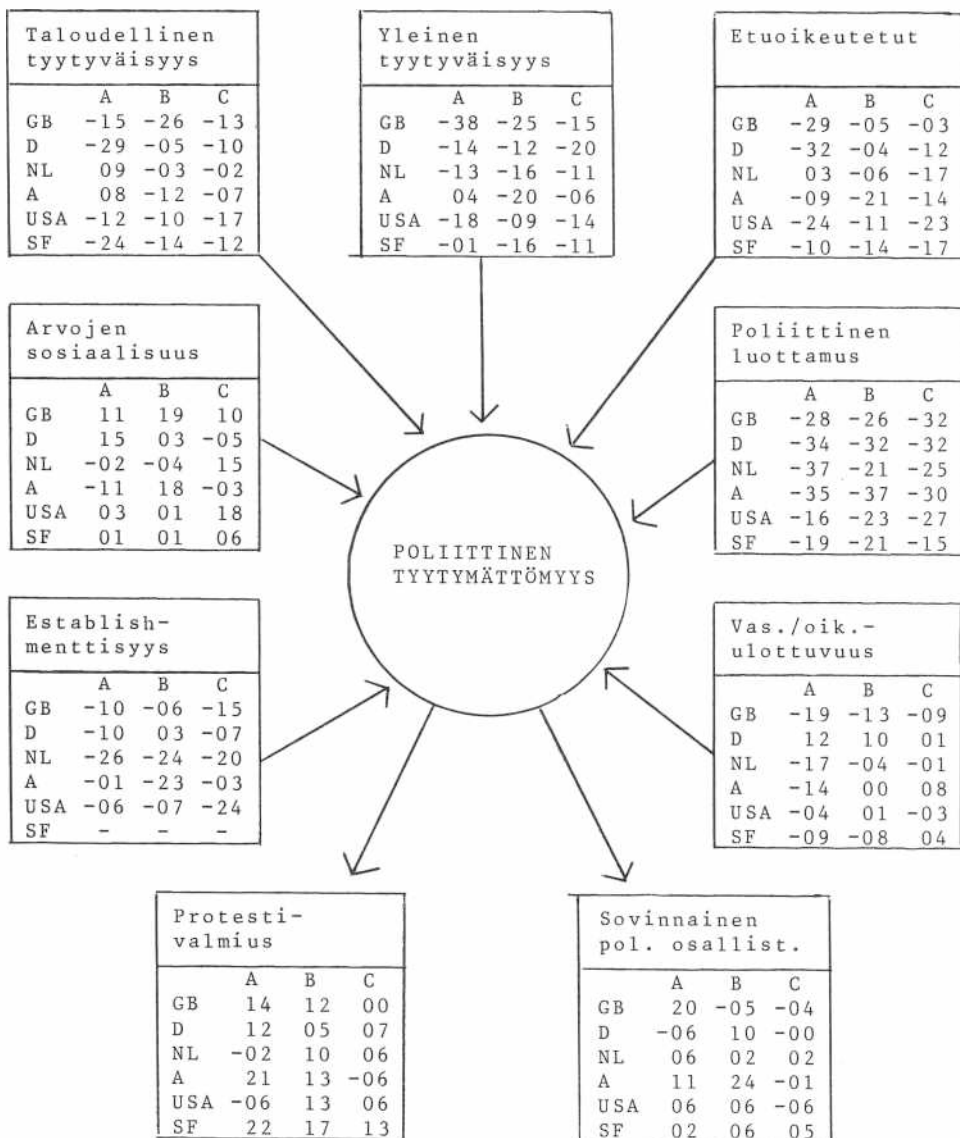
Taloudellinen tyytyväisyys

| | A | B | C |
|---|---|---|---|
| GB | -15 | -26 | -13 |
| D | -29 | -05 | -10 |
| NL | 09 | -03 | -02 |
| A | 08 | -12 | -07 |
| USA | -12 | -10 | -17 |
| SF | -24 | -14 | -12 |

Yleinen tyytyväisyys

| | A | B | C |
|---|---|---|---|
| GB | -38 | -25 | -15 |
| D | -14 | -12 | -20 |
| NL | -13 | -16 | -11 |
| A | 04 | -20 | -06 |
| USA | -18 | -09 | -14 |
| SF | -01 | -16 | -11 |

Etuoikeutetut

| | A | B | C |
|---|---|---|---|
| GB | -29 | -05 | -03 |
| D | -32 | -04 | -12 |
| NL | 03 | -06 | -17 |
| A | -09 | -21 | -14 |
| USA | -24 | -11 | -23 |
| SF | -10 | -14 | -17 |

Arvojen sosiaalisuus

| | A | B | C |
|---|---|---|---|
| GB | 11 | 19 | 10 |
| D | 15 | 03 | -05 |
| NL | -02 | -04 | 15 |
| A | -11 | 18 | -03 |
| USA | 03 | 01 | 18 |
| SF | 01 | 01 | 06 |

Poliittinen luottamus

| | A | B | C |
|---|---|---|---|
| GB | -28 | -26 | -32 |
| D | -34 | -32 | -32 |
| NL | -37 | -21 | -25 |
| A | -35 | -37 | -30 |
| USA | -16 | -23 | -27 |
| SF | -19 | -21 | -15 |

POLIITTINEN TYYTYMÄTTÖMYYS

Establishmenttisyys

| | A | B | C |
|---|---|---|---|
| GB | -10 | -06 | -15 |
| D | -10 | 03 | -07 |
| NL | -26 | -24 | -20 |
| A | -01 | -23 | -03 |
| USA | -06 | -07 | -24 |
| SF | - | - | - |

Vas./oik.-ulottuvuus

| | A | B | C |
|---|---|---|---|
| GB | -19 | -13 | -09 |
| D | 12 | 10 | 01 |
| NL | -17 | -04 | -01 |
| A | -14 | 00 | 08 |
| USA | -04 | 01 | -03 |
| SF | -09 | -08 | 04 |

Protestivalmius

| | A | B | C |
|---|---|---|---|
| GB | 14 | 12 | 00 |
| D | 12 | 05 | 07 |
| NL | -02 | 10 | 06 |
| A | 21 | 13 | -06 |
| USA | -06 | 13 | 06 |
| SF | 22 | 17 | 13 |

Sovinnainen pol. osallist.

| | A | B | C |
|---|---|---|---|
| GB | 20 | -05 | -04 |
| D | -06 | 10 | -00 |
| NL | 06 | 02 | 02 |
| A | 11 | 24 | -01 |
| USA | 06 | 06 | -06 |
| SF | 02 | 06 | 05 |